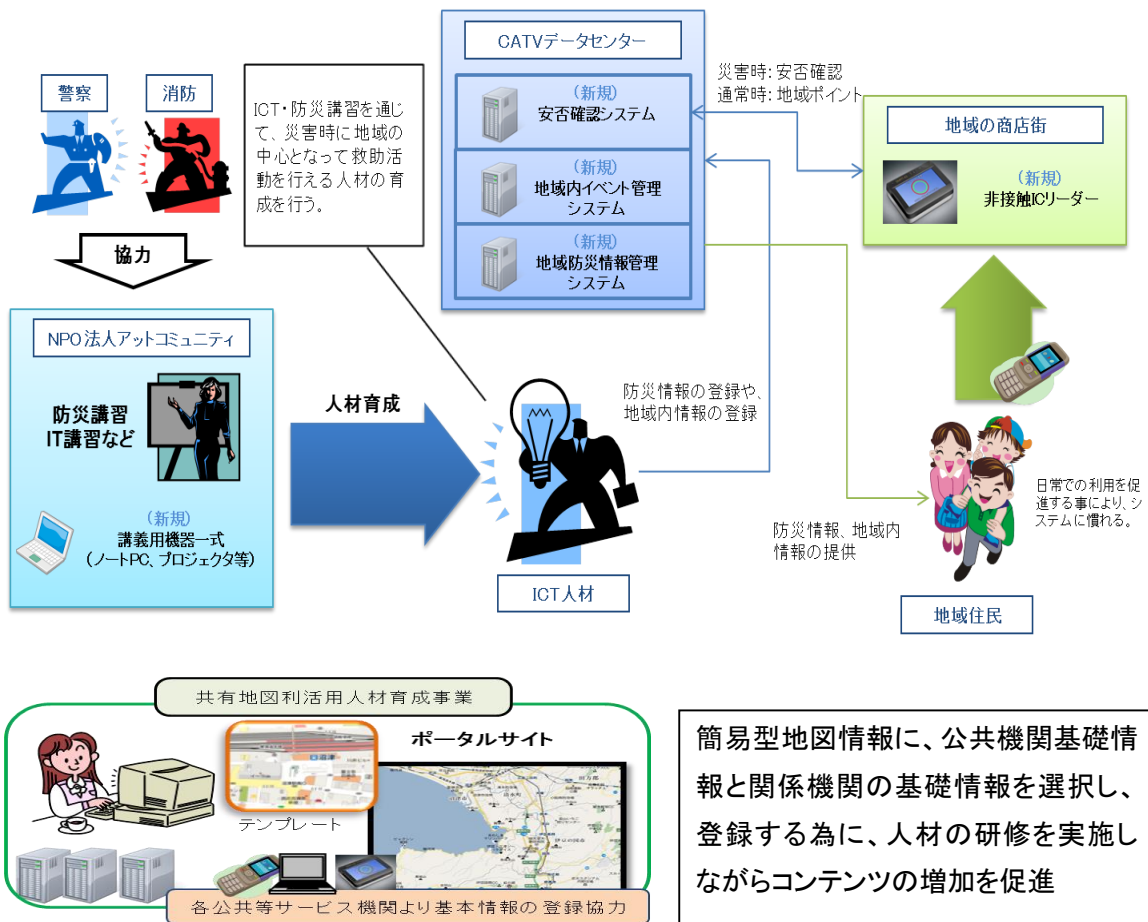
警察

消防

協力

ICT・防災講習を通じて、災害時に地域の中心となって救助活動を行える人材の育成を行う。

CATVデータセンター

（新規）
安否確認システム

（新規）
地域内イベント管理システム

（新規）
地域防災情報管理システム

災害時: 安否確認
通常時: 地域ポイント

地域の商店街

（新規）
非接触ICリーダー

NPO法人アットコミュニティ

防災講習
IT講習など

（新規）
講義用機器一式
（ノートPC、プロジェクタ等）

人材育成

防災情報の登録や、地域内情報の登録

ICT人材

防災情報、地域内情報の提供

日常での利用を促進する事により、システムに慣れる。

地域住民

共有地図利活用人材育成事業

ポータルサイト

テンプレート

各公共等サービス機関より基本情報の登録協力

簡易型地図情報に、公共機関基礎情報と関係機関の基礎情報を選択し、登録する為に、人材の研修を実施しながらコンテンツの増加を促進